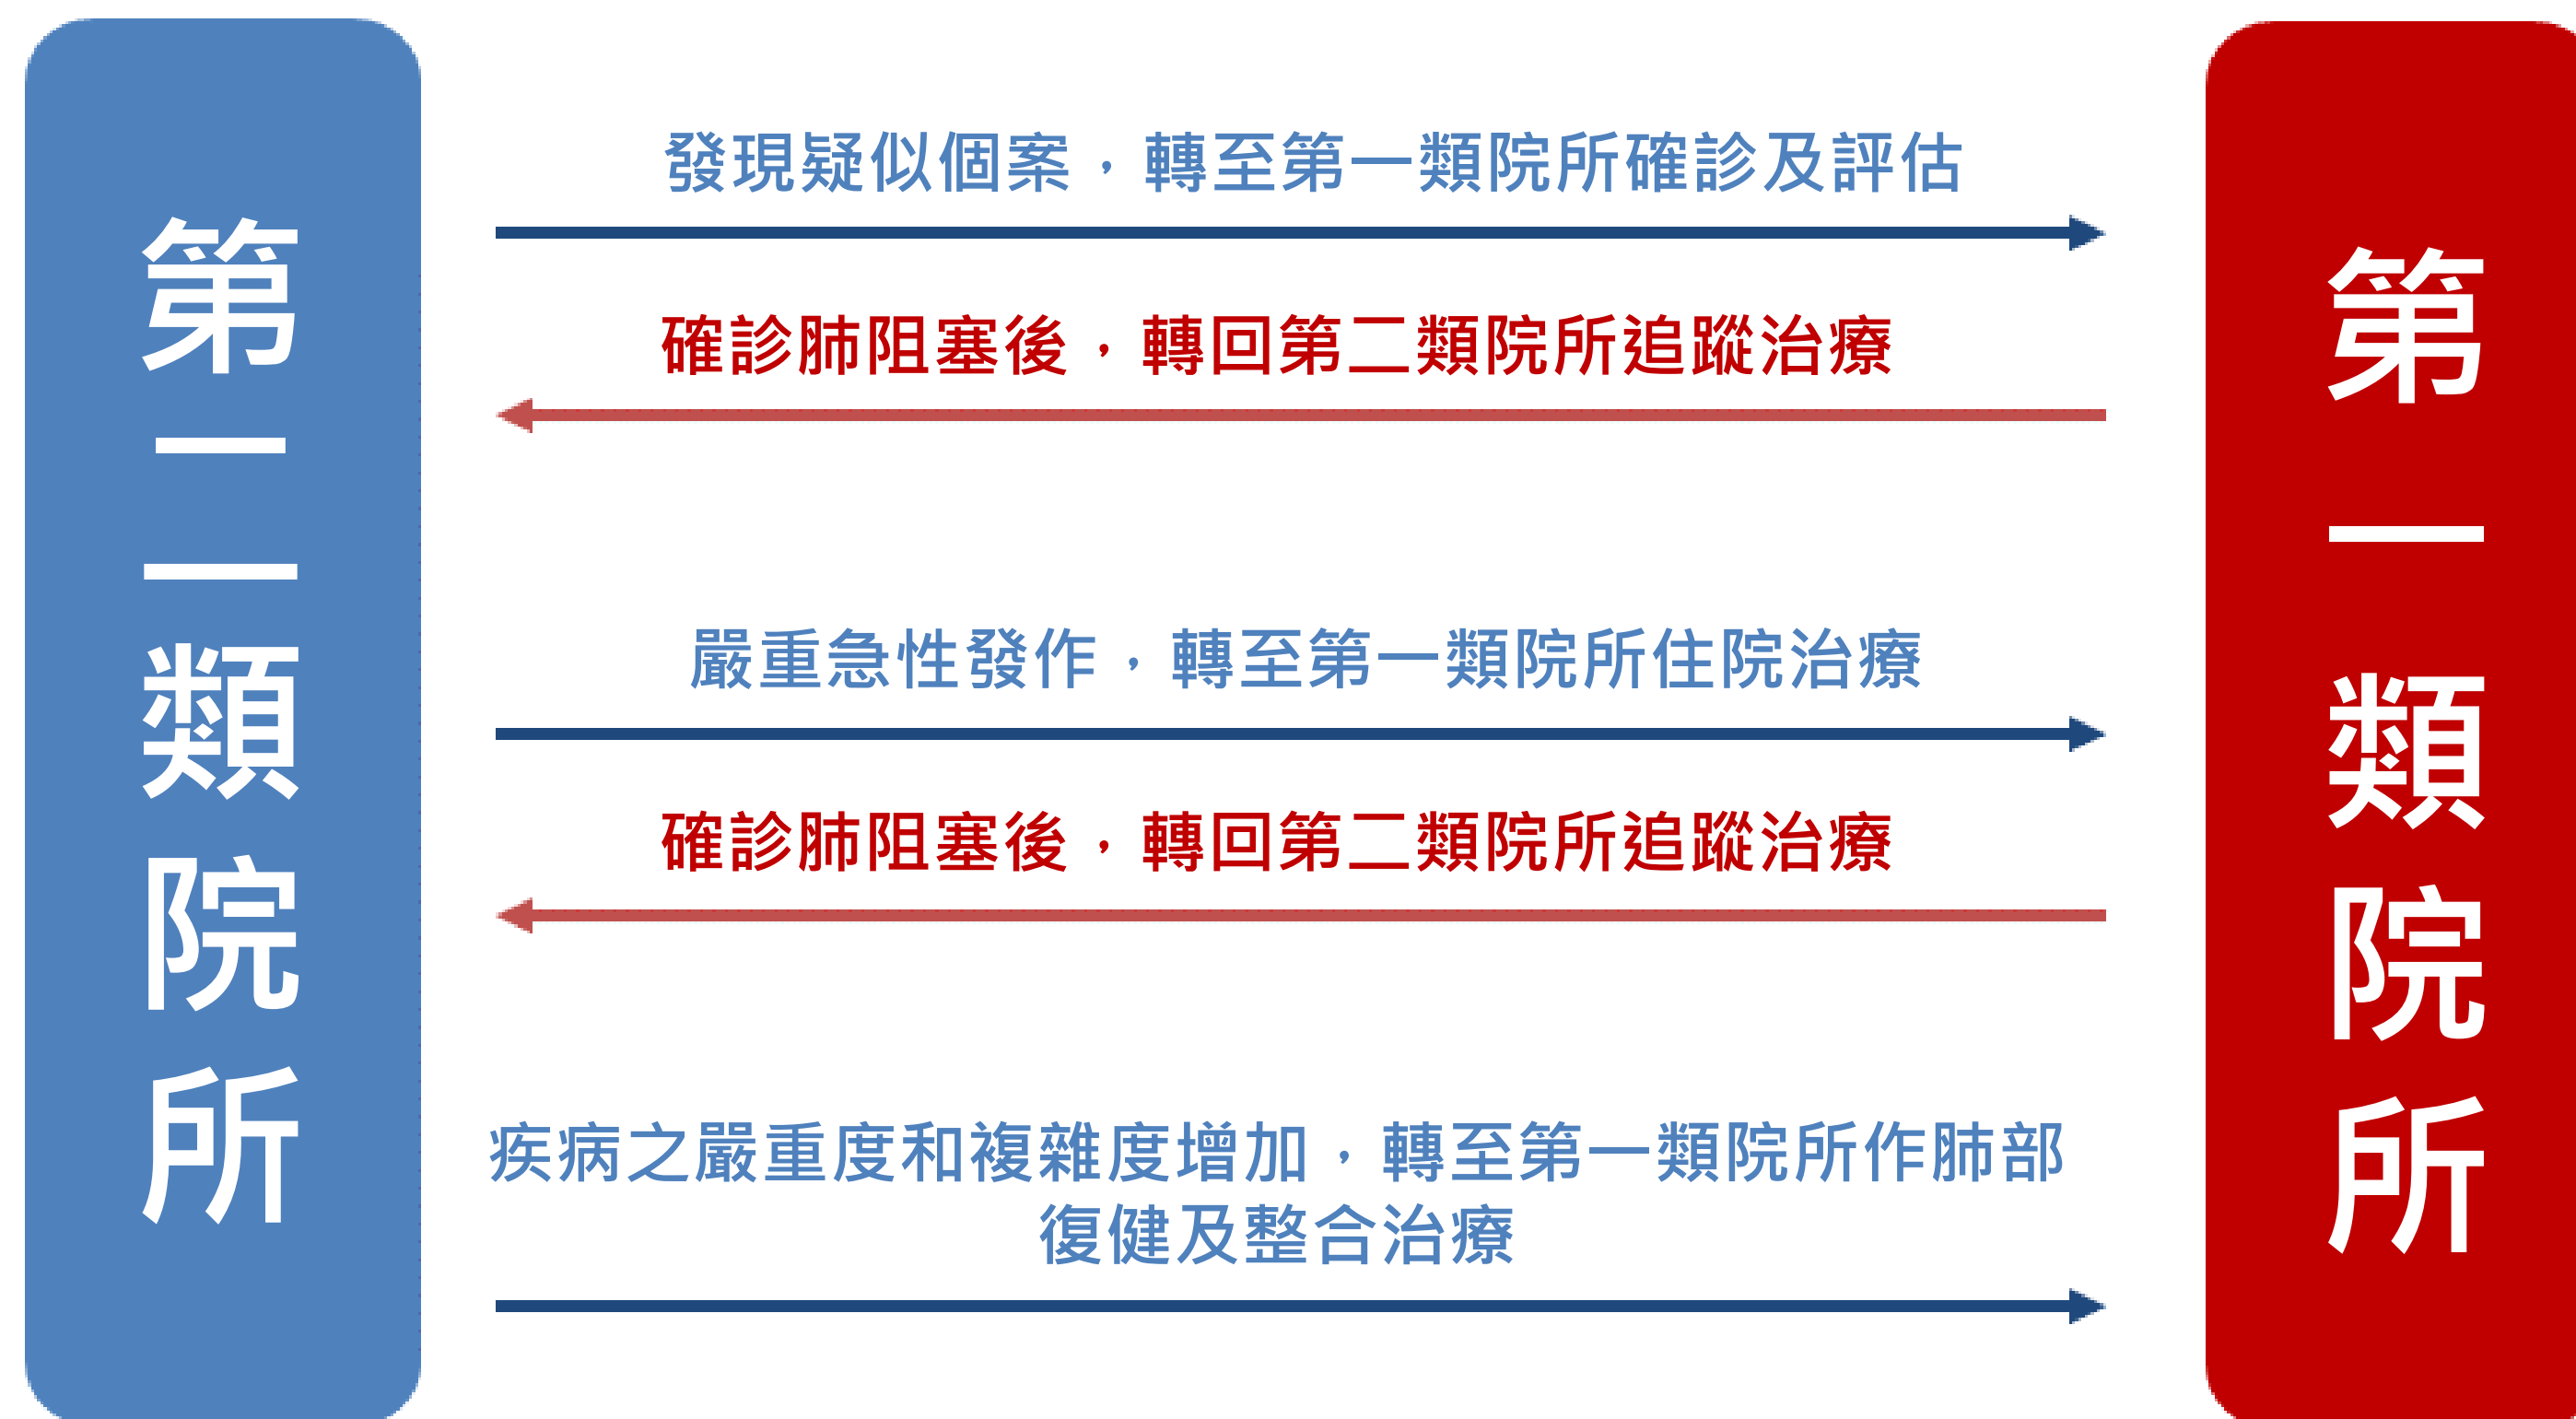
第二類院所

發現疑似個案，轉至第一類院所確診及評估

確診肺阻塞後，轉回第二類院所追蹤治療

嚴重急性發作，轉至第一類院所住院治療

確診肺阻塞後，轉回第二類院所追蹤治療

疾病之嚴重度和複雜度增加，轉至第一類院所作肺部復健及整合治療

第一類院所